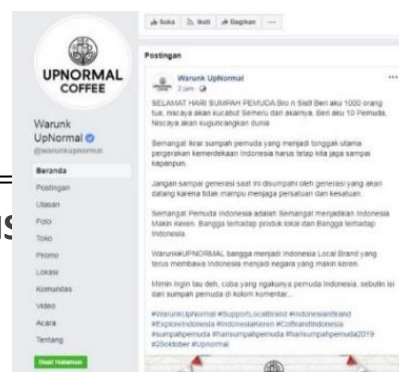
Suka Ikuti Bagikan ···

UPNORMAL COFFEE

Warunk UpNormal
@warunkupnormal

Beranda
Postingan
Ulasan
Foto
Toko
Promo
Lokasi
Komunitas
Video
Acara
Tentang
Buat Halaman

Postingan

Warunk UpNormal
2 jam

SELAMAT HARI SUMPAH PEMUDA Bro n Sist! Beri aku 1000 orang tua, niscaya akan kucabut Semeru dari akarnya. Beri aku 10 Pemuda, Niscaya akan kuguncangkan dunia

Semangat ikrar sumpah pemuda yang menjadi tonggak utama pergerakan kemerdekaan Indonesia harus tetap kita jaga sampai kapanpun.

Jangan sampai generasi saat ini disumpahi oleh generasi yang akan datang karena tidak mampu menjaga persatuan dan kesatuan.

Semangat Pemuda Indonesia adalah Semangat menjadikan Indonesia Makin Keren. Bangga terhadap produk lokal dan Bangga terhadap Indonesia.

WarunkUPNORMAL bangga menjadi Indonesia Local Brand yang terus membawa Indonesia menjadi negara yang makin keren.

Mimin ingin tau deh, coba yang ngakunya pemuda Indonesia, sebutin isi dari sumpah pemuda di kolom komentar...

#WarunkUpNormal #SupportLocalBrand #IndonesiaLocalBrand #ExploreIndonesia #IndonesiaKeren #CoffeeIndonesia #sumpahpemuda #harisumpahpemuda #harisumpahpemuda2019 #28oktober #Upnormal